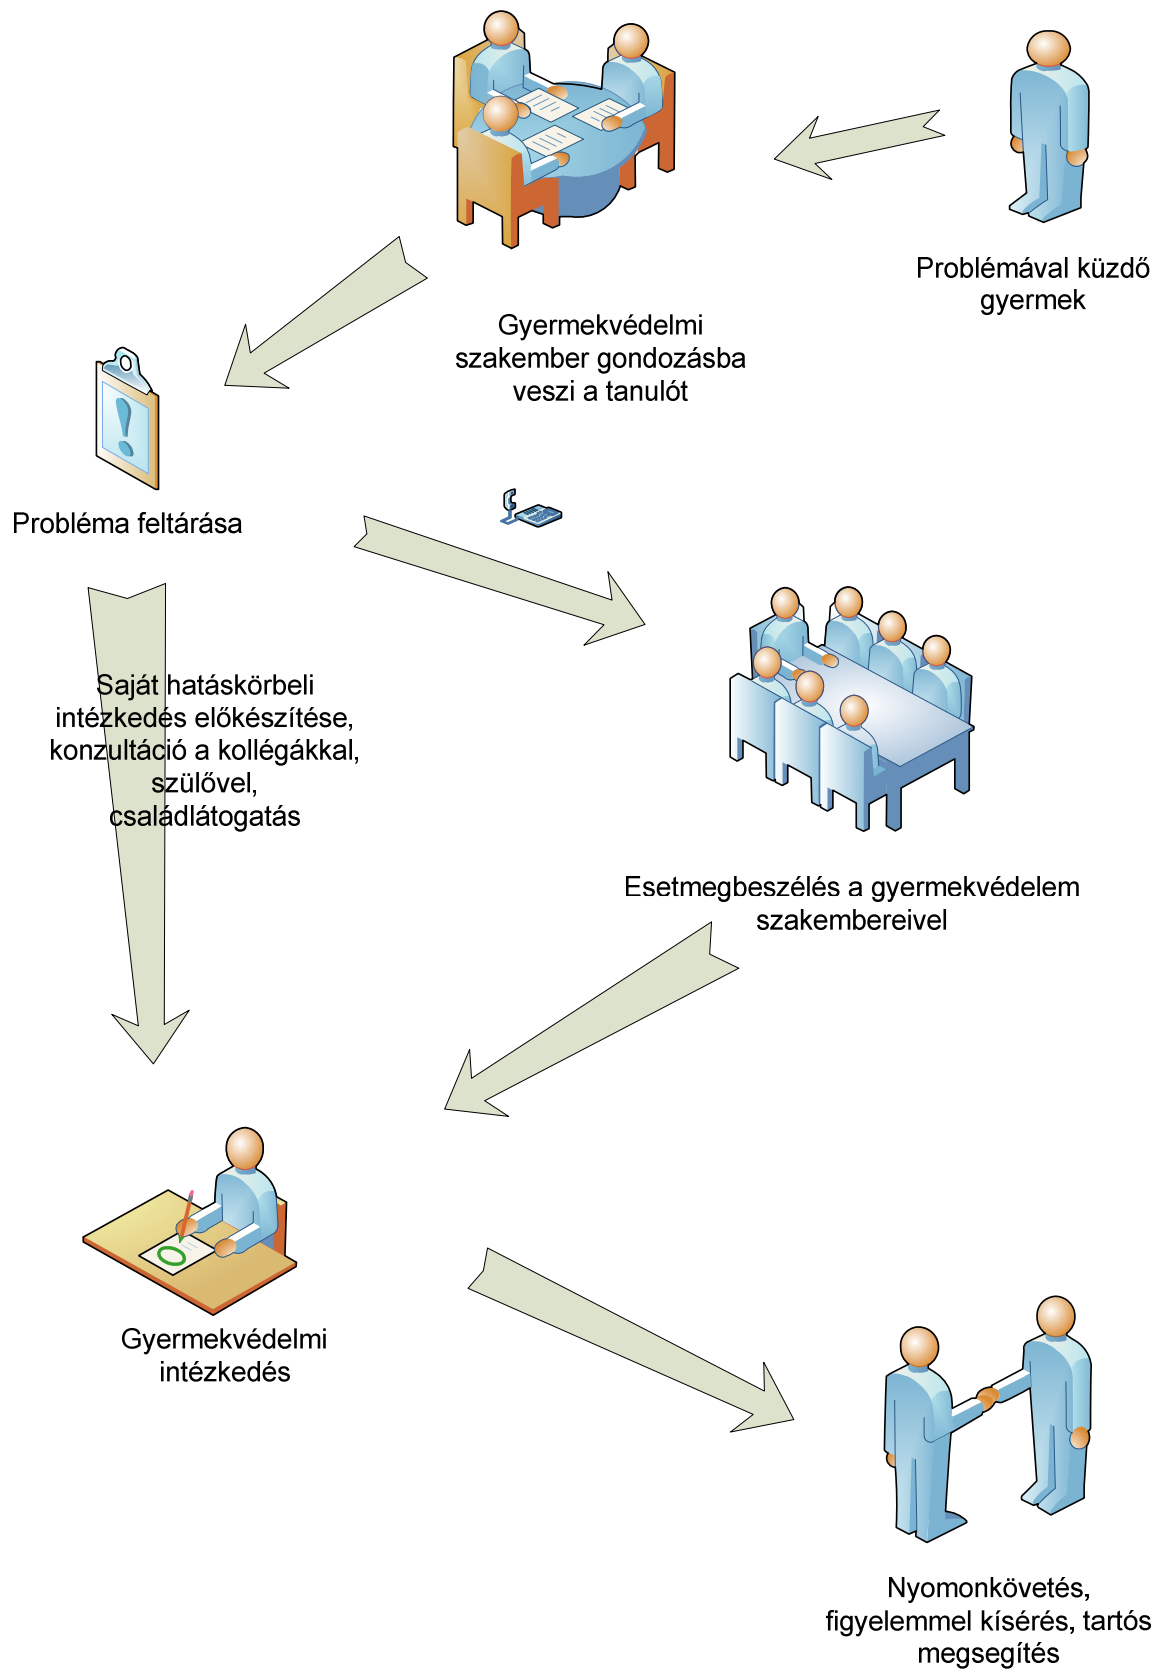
Problémával küzdő gyermek

Gyermekvédelmi szakember gondozásba veszi a tanulót

Probléma feltárása

Saját hatáskörbeli intézkedés előkészítése, konzultáció a kollégákkal, szülővel, családlátogatás

Esetmegbeszélés a gyermekvédelem szakembereivel

Gyermekvédelmi intézkedés

Nyomonkövetés, figyelemmel kísérés, tartós megsegítés